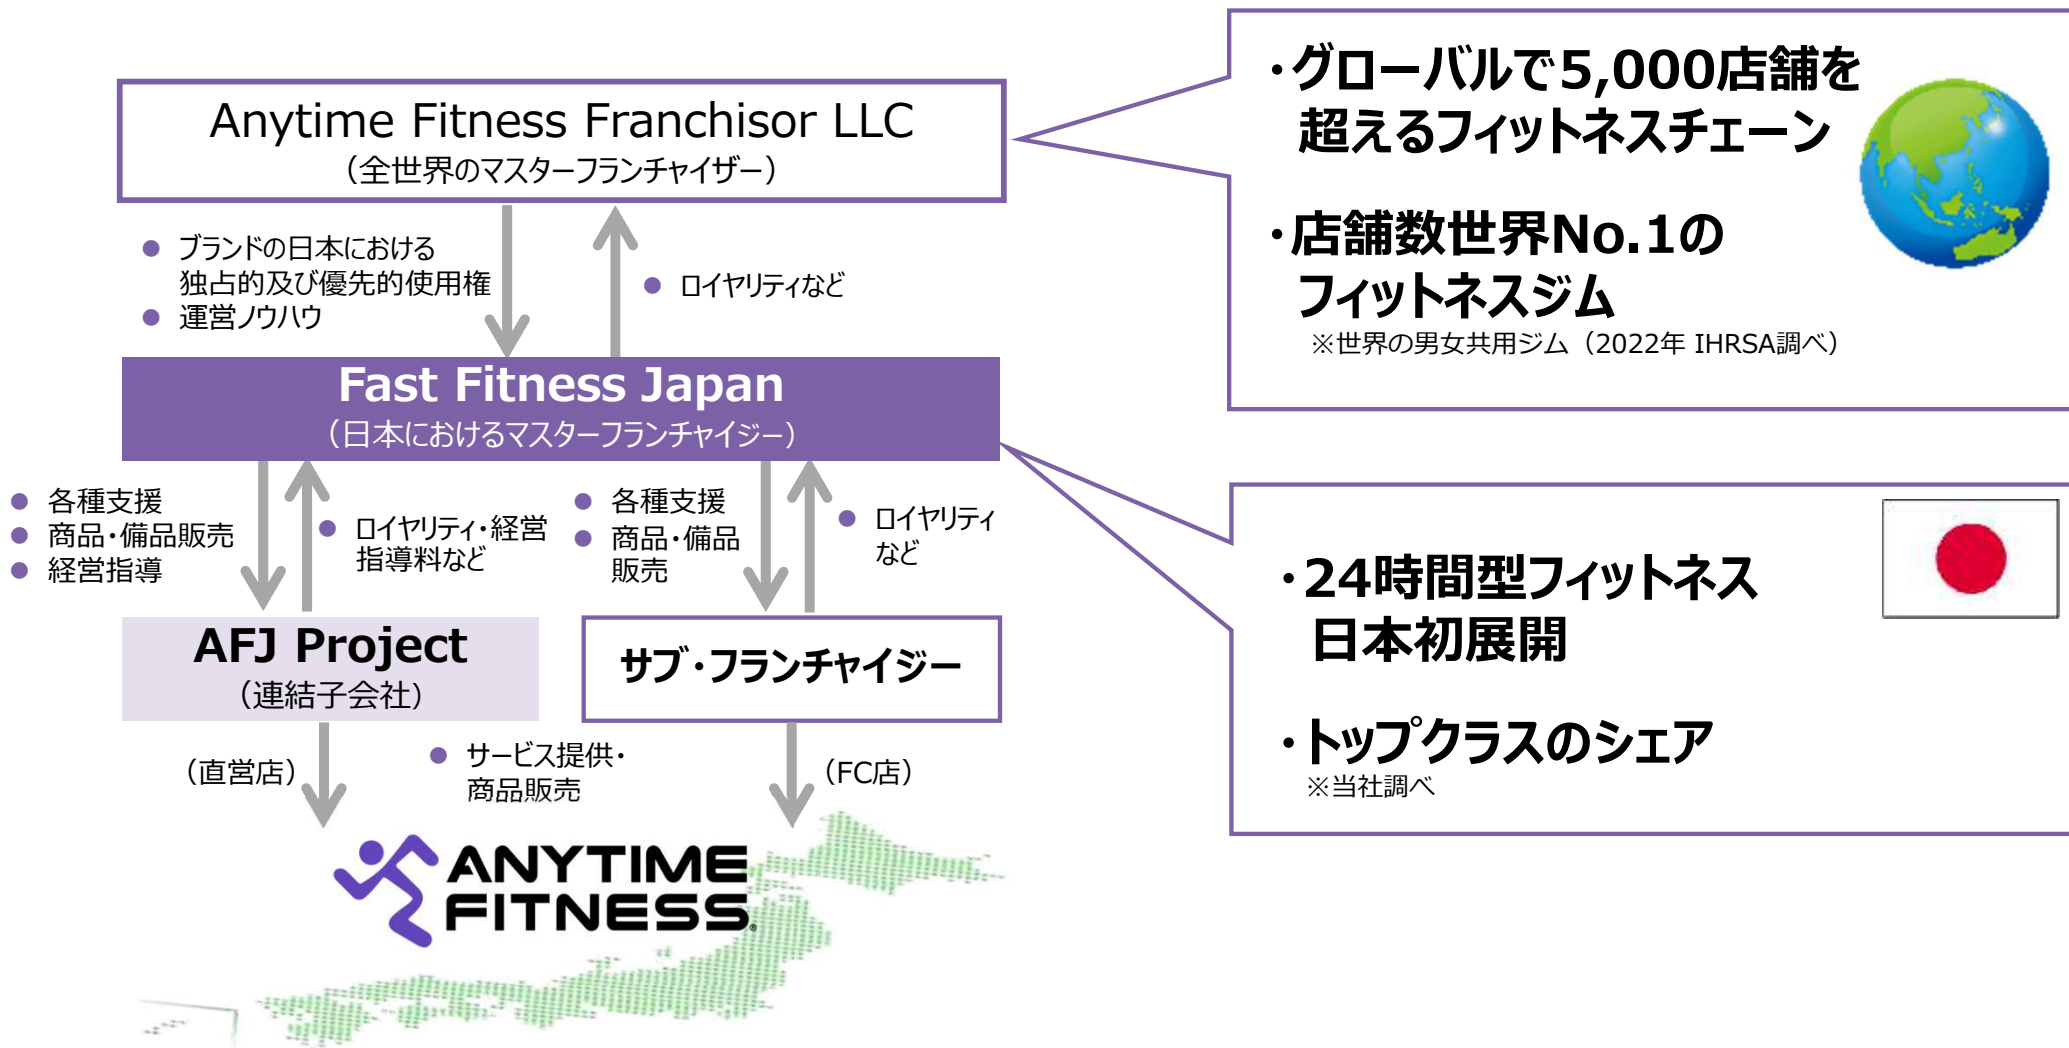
Anytime Fitness Franchisor LLC
（全世界のマスターフランチャイザー）

● ブランドの日本における独占的及び優先的使用権
● 運営ノウハウ

● ロイヤリティなど

Fast Fitness Japan
（日本におけるマスターフランチャイジー）

● 各種支援
● 商品・備品販売
● 経営指導

● ロイヤリティ・経営指導料など

● 各種支援
● 商品・備品販売

● ロイヤリティなど

AFJ Project
（連結子会社）

サブ・フランチャイジー

（直営店）

● サービス提供・商品販売

（FC店）

ANYTIME FITNESS

・グローバルで5,000店舗を超えるフィットネスチェーン

・店舗数世界No.1のフィットネスジム
※世界の男女共用ジム（2022年 IHRSA調べ）

・24時間型フィットネス日本初展開

・トップクラスのシェア
※当社調べ